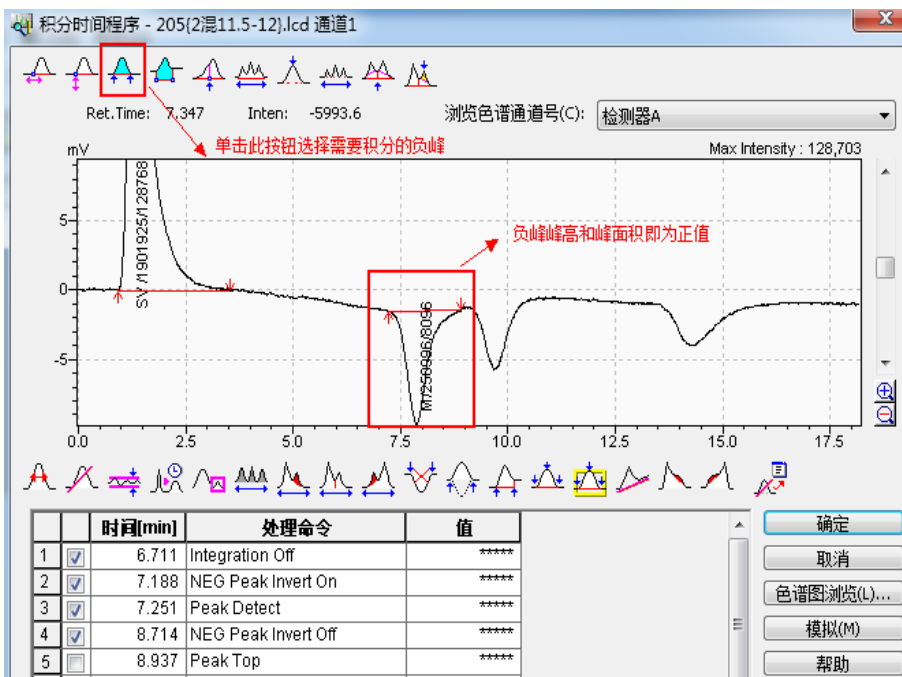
积分时间程序 - 205{2混11.5-12}.lcd 通道1

Ret.Time: 7.347 Inten: -5993.6 浏览色谱通道号(C): 检测器A

单击此按钮选择需要积分的负峰

mV Max Intensity : 128,703

负峰峰高和峰面积即为正值

SV /1901925/128768

M/259996/8096

5
0
-5

0.0 2.5 5.0 7.5 10.0 12.5 15.0 17.5

| | | 时间[min] | 处理命令 | 值 |
|---|---|---|---|---|
| 1 | ☑ | 6.711 | Integration Off | ***** |
| 2 | ☑ | 7.188 | NEG Peak Invert On | ***** |
| 3 | ☑ | 7.251 | Peak Detect | ***** |
| 4 | ☑ | 8.714 | NEG Peak Invert Off | ***** |
| 5 | ☐ | 8.937 | Peak Top | ***** |

确定
取消
色谱图浏览(L)...
模拟(M)
帮助